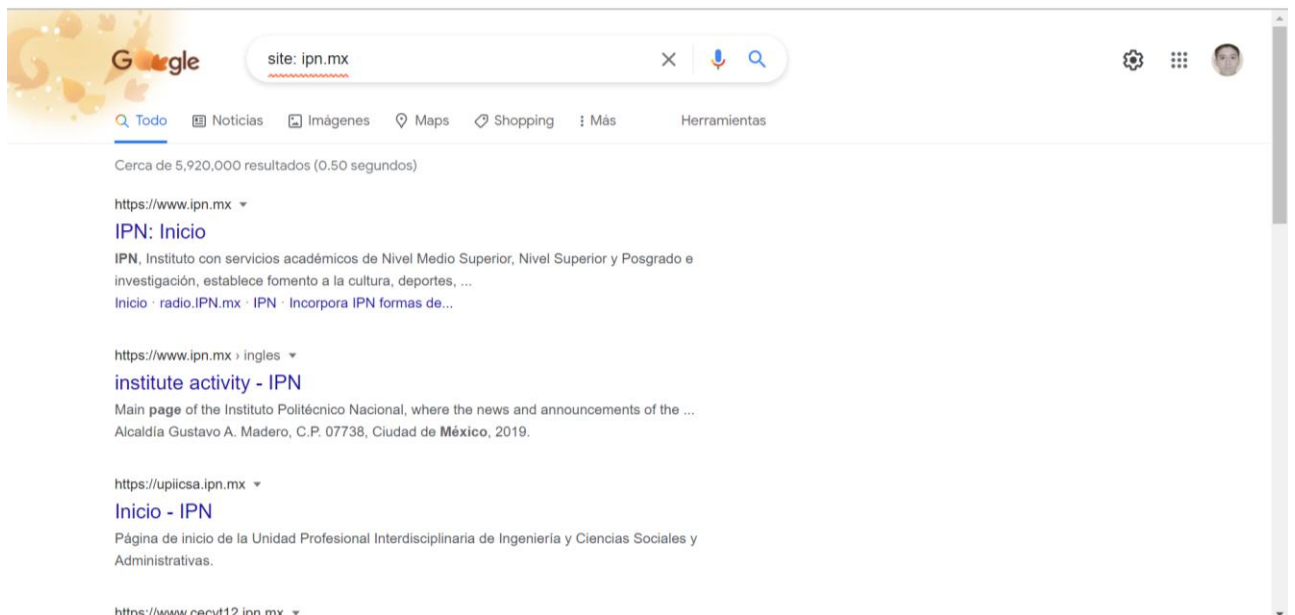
Google

site: ipn.mx

Todo Noticias Imágenes Maps Shopping Más Herramientas

Cerca de 5,920,000 resultados (0.50 segundos)

https://www.ipn.mx

IPN: Inicio

IPN, Instituto con servicios académicos de Nivel Medio Superior, Nivel Superior y Posgrado e investigación, establece fomento a la cultura, deportes, ...

Inicio · radio.IPN.mx · IPN · Incorpora IPN formas de...

https://www.ipn.mx › ingles

institute activity - IPN

Main page of the Instituto Politécnico Nacional, where the news and announcements of the ...

Alcaldía Gustavo A. Madero, C.P. 07738, Ciudad de México, 2019.

https://upiicsa.ipn.mx

Inicio - IPN

Página de inicio de la Unidad Profesional Interdisciplinaria de Ingeniería y Ciencias Sociales y Administrativas.

https://www.cecyt12.ipn.mx